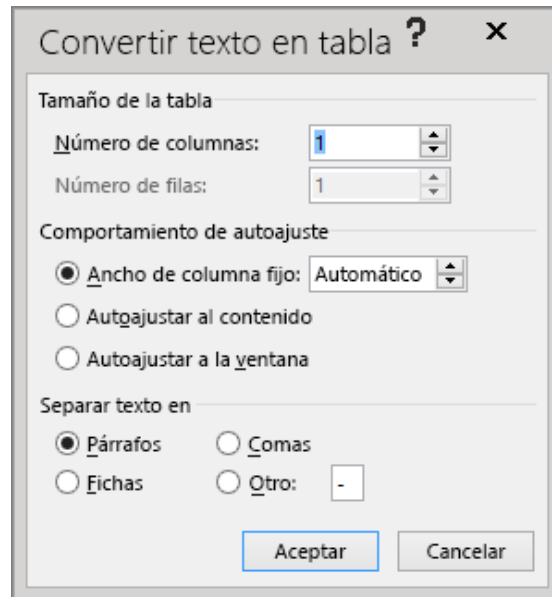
Convertir texto en tabla ? ×

Tamaño de la tabla

Número de columnas: 1

Número de filas: 1

Comportamiento de autoajuste

Ancho de columna fijo: Automático

Autoajustar al contenido

Autoajustar a la ventana

Separar texto en

Párrafos

Comas

Fichas

Otro: -

Aceptar

Cancelar